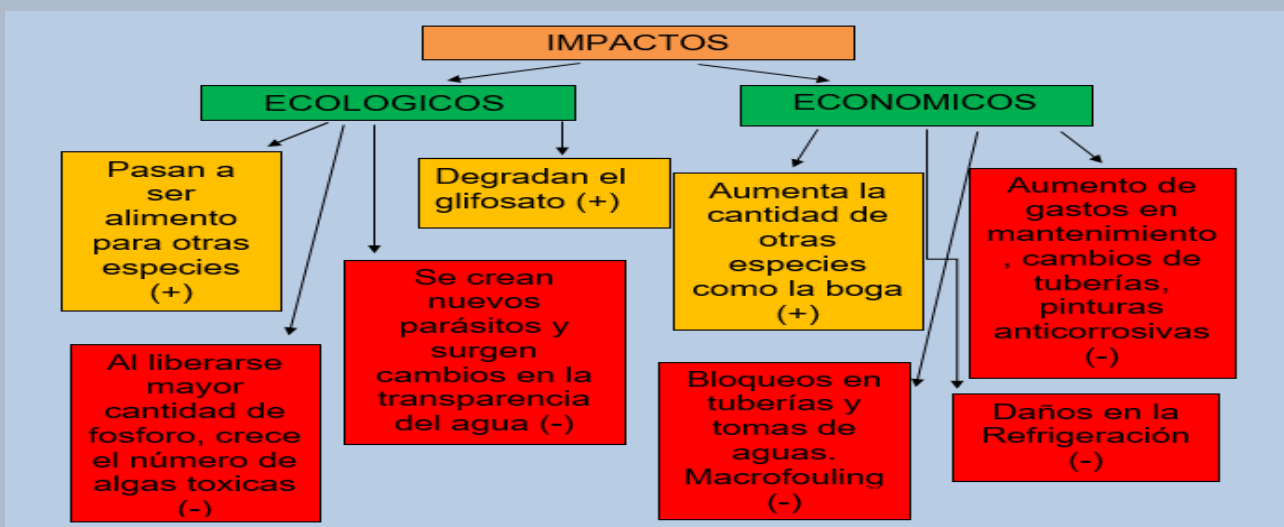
IMPACTOS

ECOLOGICOS

ECONOMICOS

Pasan a ser alimento para otras especies (+)

Degradan el glifosato (+)

Al liberarse mayor cantidad de fosforo, crece el número de algas toxicas (-)

Se crean nuevos parásitos y surgen cambios en la transparencia del agua (-)

Aumenta la cantidad de otras especies como la boga (+)

Aumento de gastos en mantenimiento , cambios de tuberías, pinturas anticorrosivas (-)

Bloqueos en tuberías y tomas de aguas. Macrofouling (-)

Daños en la Refrigeración (-)